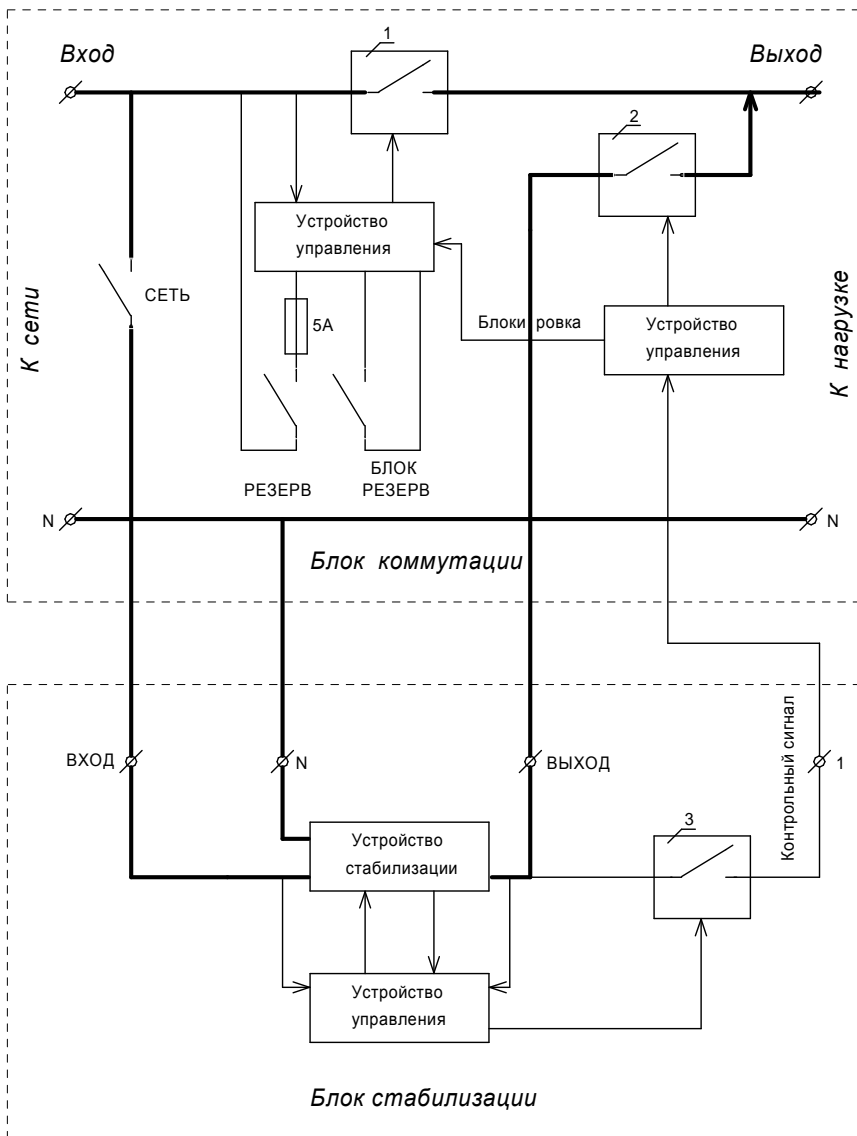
Вход

1

Выход

2

Устройство управления

СЕТЬ

К сети

5А

Блокировка

Устройство управления

К нагрузке

РЕЗЕРВ

БЛОК РЕЗЕРВ

N

N

Блок коммутации

Контрольный сигнал

ВХОД

N

ВЫХОД

1

3

Устройство стабилизации

Устройство управления

Блок стабилизации